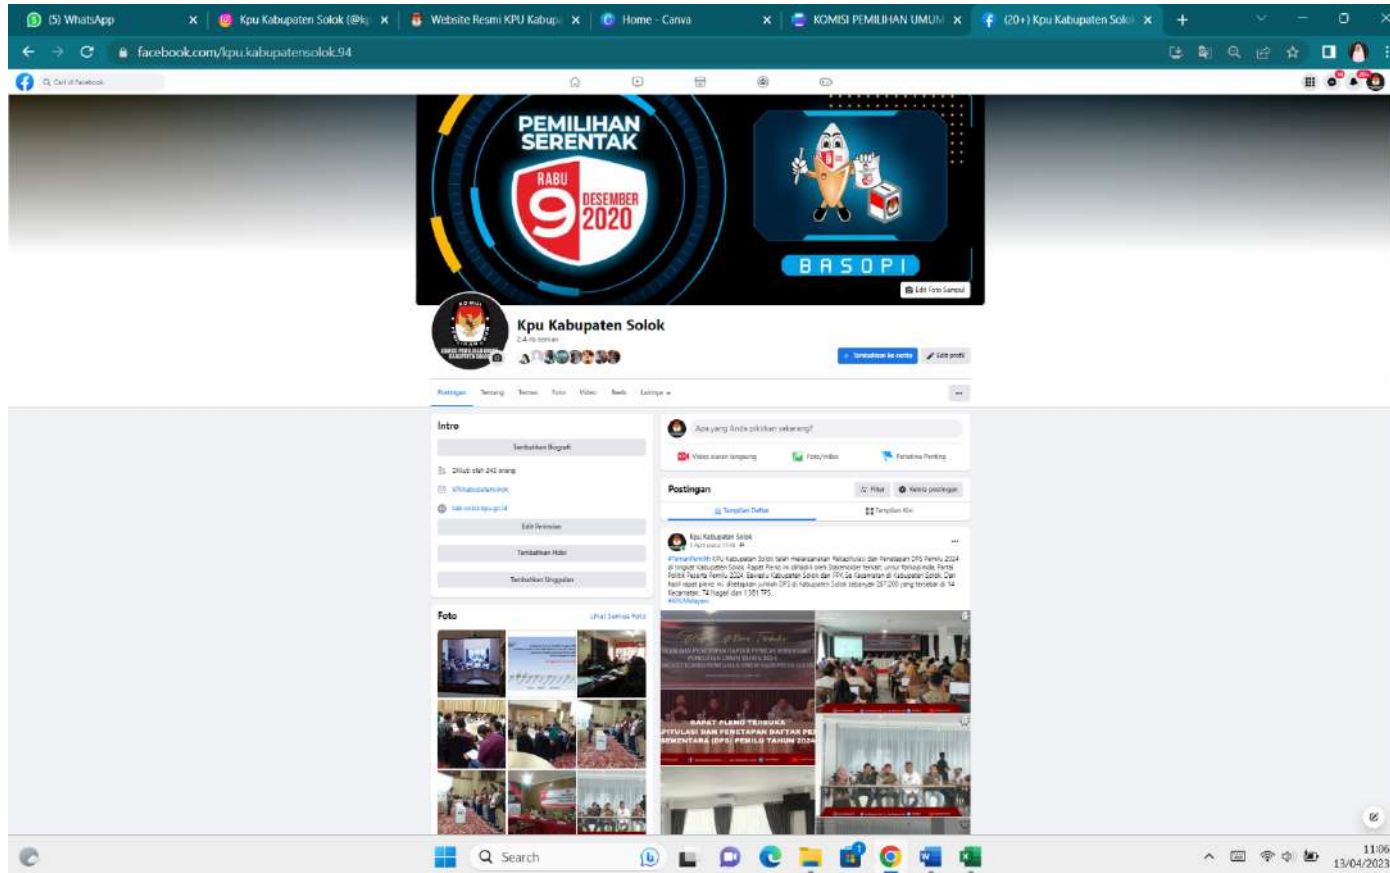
(5) WhatsApp
Kpu Kabupaten Solok (@k
Website Resmi KPU Kabupa
Home - Canva
KOMISI PEMILIHAN UMUM
(20+) Kpu Kabupaten Solok

facebook.com/kpu.kabupatensolok.94

Cari di Facebook

PEMILIHAN SERENTAK
RABU
9
DESEMBER
2020
BASOPI
Edit Foto Sampul

Kpu Kabupaten Solok
2,4 rb teman

Tambahkan ke cerita
Edit profil

Postingan Tentang Teman Foto Video Reels Lainnya

Intro
Tambahkan Bio
Diikuti oleh 242 orang
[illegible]
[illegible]
Edit Perincian
Tambahkan Hobi
Tambahkan Unggulan

Foto
Lihat Semua Foto

Apa yang Anda pikirkan sekarang?
Video siaran langsung
Foto/video
Peristiwa Penting

Postingan
Filter
Kelola postingan
Tampilan Daftar
Tampilan Kisi

Kpu Kabupaten Solok
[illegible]

#TemanPemilih KPU Kabupaten Solok telah melaksanakan Rekapitulasi dan Penetapan DPS Pemilu 2024 di tingkat Kabupaten Solok. Rapat Pleno ini dihadiri oleh Stakeholder terkait, unsur forkopimda, Partai Politik Peserta Pemilu 2024, Bawaslu Kabupaten Solok dan PPK Se Kecamatan di Kabupaten Solok. Dari hasil rapat pleno ini, ditetapkan jumlah DPS di Kabupaten Solok sebanyak 287.200 yang tersebar di 14 Kecamatan, 74 Nagari dan 1.351 TPS.
#KPUMelayani

RAPAT PLENO TERBUKA
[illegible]ITULASI DAN PENETAPAN DAFTAR PE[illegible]
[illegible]EMENTARA (DPS) PEMILU TAHUN 2024

Search

11:06
13/04/2023